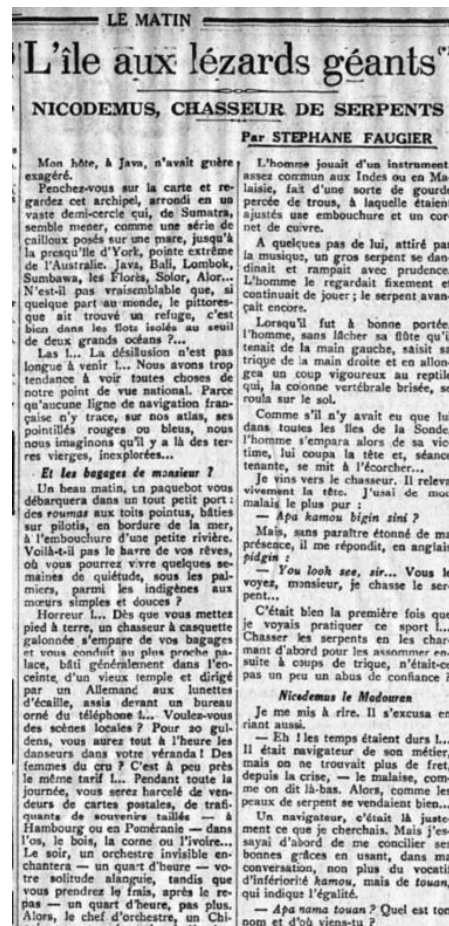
LE MATIN

L'île aux lézards géants

NICODEMUS, CHASSEUR DE SERPENTS

Par STEPHANE FAUGIER

Mon hôte, à Java, n'avait guère exagéré.

Penchez-vous sur la carte et regardez cet archipel, arrondi en un vaste demi-cercle qui, de Sumatra, semble mener, comme une série de cailloux posés sur une mare, jusqu'à la presqu'île d'York, pointe extrême de l'Australie. Java, Bali, Lombok, Sumbawa, les Florès, Solor, Alor... N'est-il pas vraisemblable que, si quelque part au monde, le pittoresque ait trouvé un refuge, c'est bien dans les flots isolés au seuil de deux grands océans ?...

Las !... La désillusion n'est pas longue à venir !... Nous avons trop tendance à voir toutes choses de notre point de vue national. Parce qu'aucune ligne de navigation française n'y trace, sur nos atlas, ses pointillés rouges ou bleus, nous nous imaginons qu'il y a là des terres vierges, inexplorées...

Et les bagages de monsieur ?

Un beau matin, un paquebot vous débarquera dans un tout petit port : des roumas aux toits pointus, bâties sur pilotis, en bordure de la mer, à l'embouchure d'une petite rivière. Voilà-t-il pas le havre de vos rêves, où vous pourrez vivre quelques semaines de quiétude, sous les palmiers, parmi les indigènes aux mœurs simples et douces ?

Horreur !... Dès que vous mettez pied à terre, un chasseur à casquette galonnée s'empare de vos bagages et vous conduit au plus proche palace, bâti généralement dans l'enceinte d'un vieux temple et dirigé par un Allemand aux lunettes d'écaille, assis devant un bureau orné du téléphone !... Voulez-vous des scènes locales ? Pour 20 guldens, vous aurez tout à l'heure les danseurs dans votre véranda ! Des femmes du cru ? C'est à peu près le même tarif !... Pendant toute la journée, vous serez harcelé de vendeurs de cartes postales, de trafiquants de souvenirs taillés — à Hambourg ou en Poméranie — dans l'os, le bois, la corne ou l'ivoire... Le soir, un orchestre invisible enchantera — un quart d'heure — votre solitude alanguie, tandis que vous prendrez le frais, après le repas — un quart d'heure, pas plus. Alors, le chef d'orchestre, un Chi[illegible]

L'homme jouait d'un instrument assez commun aux Indes ou en Malaisie, fait d'une sorte de gourde percée de trous, à laquelle étaient ajustés une embouchure et un cornet de cuivre.

A quelques pas de lui, attiré par la musique, un gros serpent se dandinait et rampait avec prudence. L'homme le regardait fixement et continuait de jouer ; le serpent avançait encore.

Lorsqu'il fut à bonne portée, l'homme, sans lâcher sa flûte qu'il tenait de la main gauche, saisit sa trique de la main droite et en allongea un coup vigoureux au reptile qui, la colonne vertébrale brisée, se roula sur le sol.

Comme s'il n'y avait eu que lui dans toutes les îles de la Sonde, l'homme s'empara alors de sa victime, lui coupa la tête et, séance tenante, se mit à l'écorcher...

Je vins vers le chasseur. Il releva vivement la tête. J'usai de mon malais le plus pur :

— Apa kamou bigin sini ?

Mais, sans paraître étonné de ma présence, il me répondit, en anglais pidgin :

— You look see, sir... Vous le voyez, monsieur, je chasse le serpent...

C'était bien la première fois que je voyais pratiquer ce sport !... Chasser les serpents en les charmant d'abord pour les assommer ensuite à coups de trique, n'était-ce pas un peu un abus de confiance ?

Nicodemus le Madouran

Je me mis à rire. Il s'excusa en riant aussi.

— Eh ! les temps étaient durs !... Il était navigateur de son métier, mais on ne trouvait plus de fret, depuis la crise, — le malaise, comme on dit là-bas. Alors, comme les peaux de serpent se vendaient bien...

Un navigateur, c'était là justement ce que je cherchais. Mais j'essayai d'abord de me concilier ses bonnes grâces en usant, dans ma conversation, non plus du vocatif d'infériorité kamou, mais de touan, qui indique l'égalité.

— Apa nama touan ? Quel est ton nom et d'où viens-tu ?